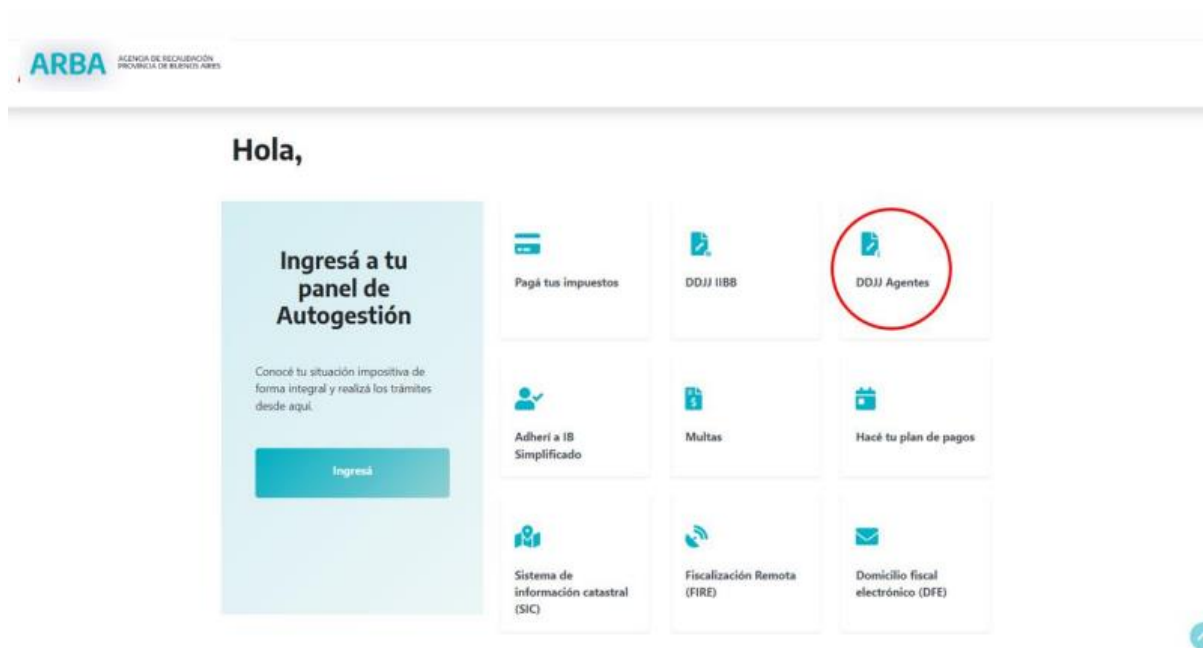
ARBA AGENCIA DE RECAUDACIÓN PROVINCIA DE BUENOS AIRES

Hola,

Ingresá a tu panel de Autogestión

Conocé tu situación impositiva de forma integral y realizá los trámites desde aquí.

Ingresá

Pagá tus impuestos

DDJJ IIBB

DDJJ Agentes

Adherí a IB Simplificado

Multas

Hacé tu plan de pagos

Sistema de información catastral (SIC)

Fiscalización Remota (FIRE)

Domicilio fiscal electrónico (DFE)